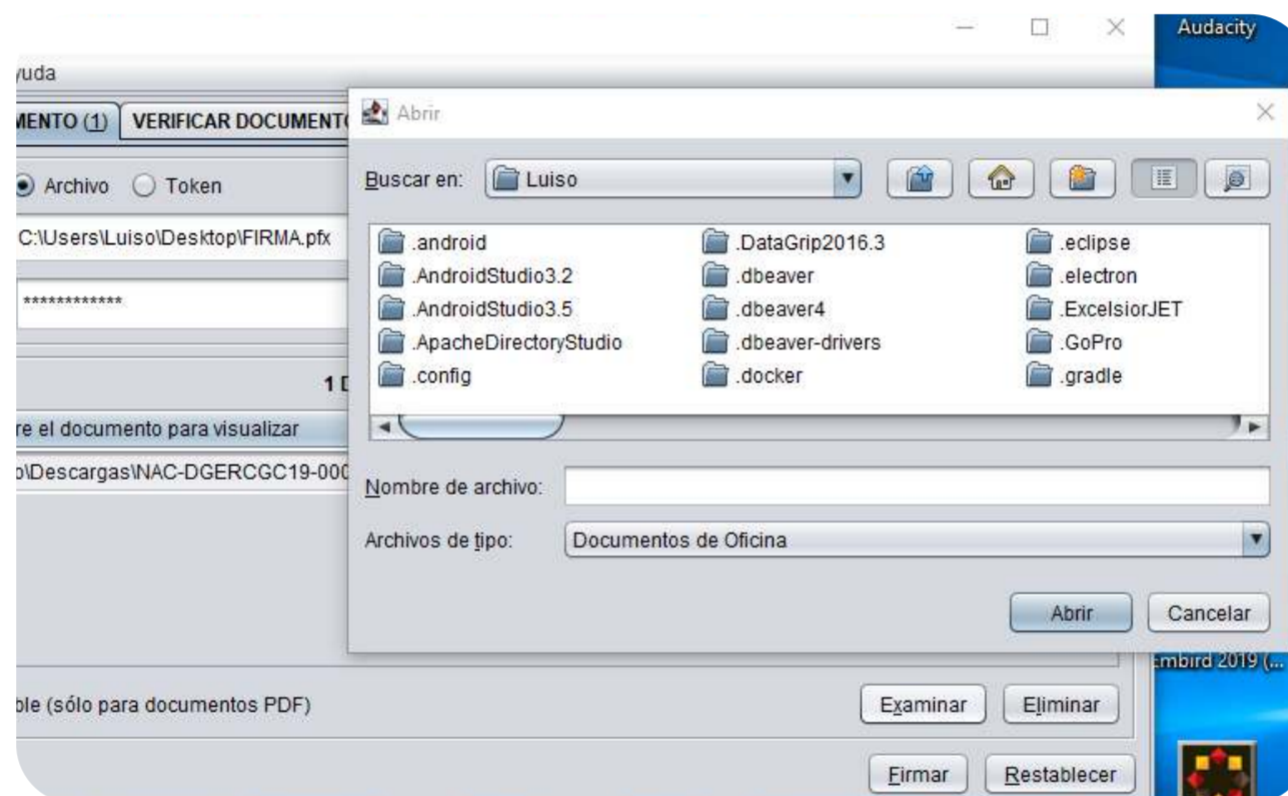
Audacity

yuda

MENTO (1) VERIFICAR DOCUMENTO

Archivo Token

C:\Users\Luiso\Desktop\FIRMA.pfx

************

1 D

re el documento para visualizar

o\Descargas\NAC-DGERCGC19-000

Abrir

Buscar en: Luiso

.android
.AndroidStudio3.2
.AndroidStudio3.5
.ApacheDirectoryStudio
.config
.DataGrip2016.3
.dbeaver
.dbeaver4
.dbeaver-drivers
.docker
.eclipse
.electron
.ExcelsiorJET
.GoPro
.gradle

Nombre de archivo:

Archivos de tipo: Documentos de Oficina

Abrir Cancelar

mbird 2019 (...

ble (sólo para documentos PDF)

Examinar Eliminar

Firmar Restablecer